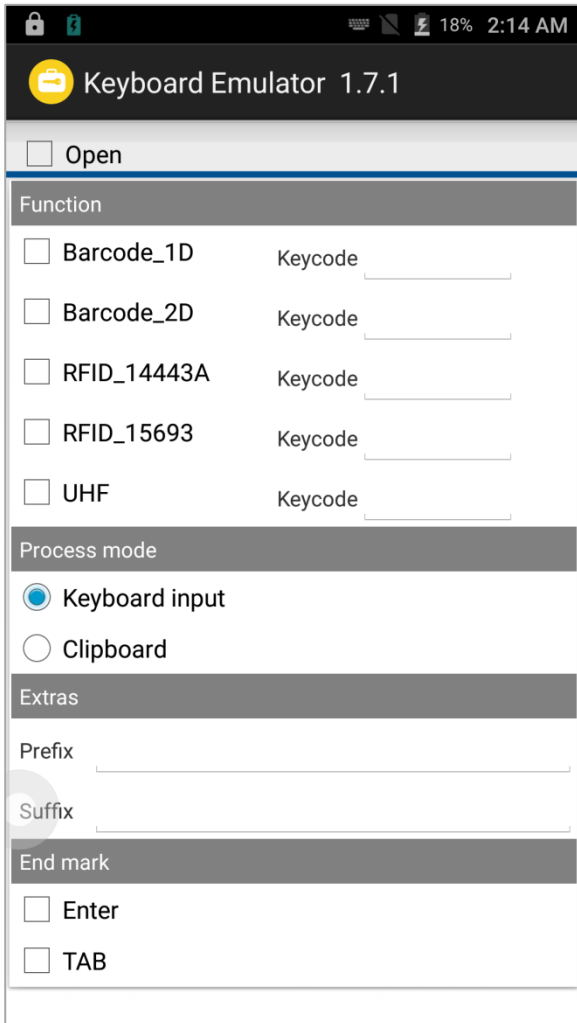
18% 2:14 AM

Keyboard Emulator 1.7.1

Open

Function

Barcode_1D Keycode

Barcode_2D Keycode

RFID_14443A Keycode

RFID_15693 Keycode

UHF Keycode

Process mode

Keyboard input

Clipboard

Extras

Prefix

Suffix

End mark

Enter

TAB